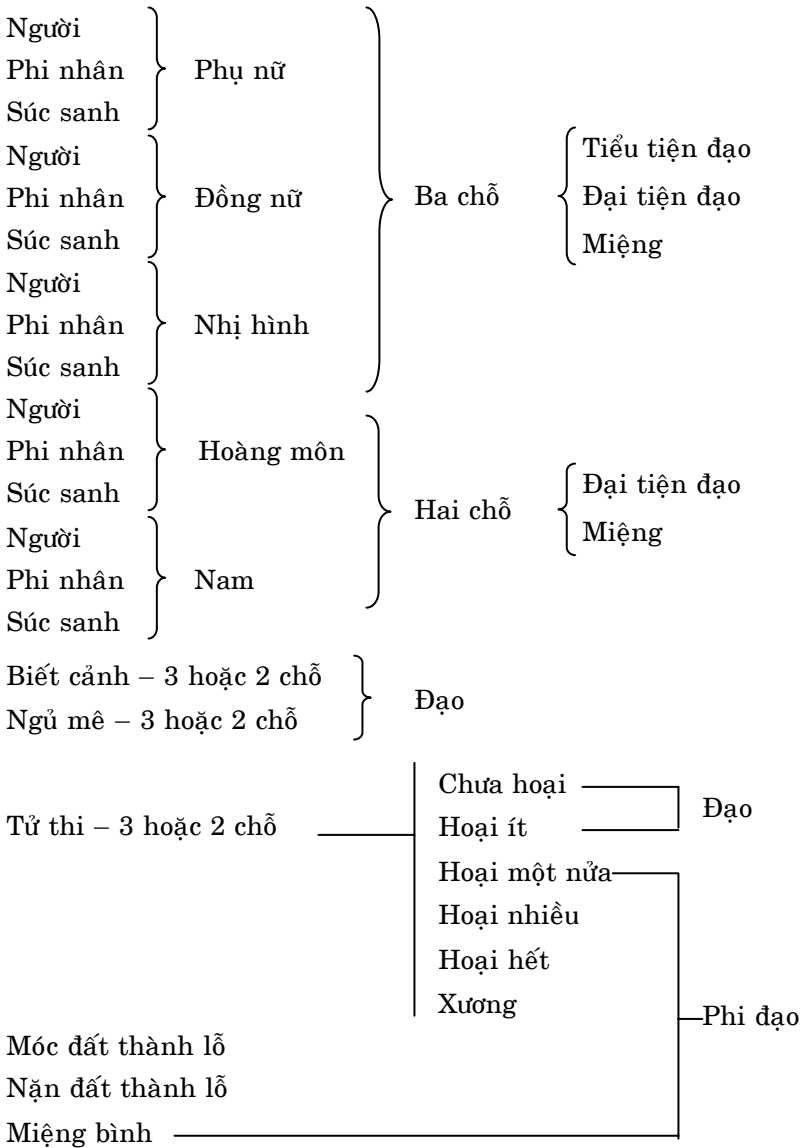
Người
Phi nhân
Súc sanh

Phụ nữ

Người
Phi nhân
Súc sanh

Đồng nữ

Người
Phi nhân
Súc sanh

Nhị hình

Ba chỗ

Tiểu tiện đạo
Đại tiện đạo
Miệng

Người
Phi nhân
Súc sanh

Hoàng môn

Người
Phi nhân
Súc sanh

Nam

Hai chỗ

Đại tiện đạo
Miệng

Biết cảnh – 3 hoặc 2 chỗ
Ngủ mê – 3 hoặc 2 chỗ

Đạo

Tử thi – 3 hoặc 2 chỗ

Chưa hoại
Hoại ít

Đạo

Hoại một nửa
Hoại nhiều
Hoại hết
Xương

Phi đạo

Móc đất thành lỗ
Nặn đất thành lỗ
Miệng bình